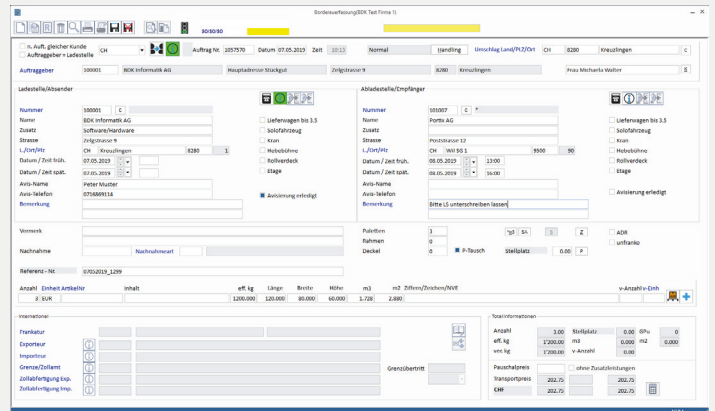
Borderauerfassung(BDK Test Firma 1)

30/30/30

n. Auft. gleicher Kunde CH
Auftraggeber = Ladestelle
Auftrag Nr. 1057570 Datum 07.05.2019 Zeit 10:12 Normal Handling Umschlag Land/PLZ/Ort CH 8280 Kreuzlingen C

Auftraggeber 100001 BDK Informatik AG Hauptadresse Stückgut Zelgstrasse 9 8280 Kreuzlingen Frau Michaela Walter S

Ladestelle/Absender

Nummer 100001 C
Name BDK Informatik AG
Zusatz Software/Hardware
Strasse Zelgstrasse 9
L./Ort/Plz CH Kreuzlingen 8280 1
Datum / Zeit früh. 07.05.2019
Datum / Zeit spät. 07.05.2019
Avis-Name Peter Muster
Avis-telefon 0716869114
Bemerkung

Lieferwagen bis 3.5
Solofahrzeug
Kran
Hebebühne
Rollverdeck
Etage
Avisierung erledigt

Abladestelle/Empfänger

Nummer 101007 C
Name Portix AG
Zusatz
Strasse Poststrasse 12
L./Ort/Plz CH Wil SG 1 9500 90
Datum / Zeit früh. 08.05.2019 13:00
Datum / Zeit spät. 08.05.2019 16:00
Avis-Name
Avis-telefon
Bemerkung Bitte LS unterschreiben lassen

Lieferwagen bis 3.5
Solofahrzeug
Kran
Hebebühne
Rollverdeck
Etage
Avisierung erledigt

Vermerk
Nachnahme Nachnahmeart

Paletten 3 *pS SA S Z
Rahmen 0
Deckel 0 P-Tausch Stellplatz 0.00 P

ADR
unfranko

Referenz - Nr. 07052019_1299

| Anzahl | Einheit Artikelnr | Inhalt | eff. kg | Länge | Breite | Höhe | m3 | m2 | Ziffern/Zeichen/NVE | v-Anzahl v-Einh |
|---|---|---|---|---|---|---|---|---|---|---|
| 3 | EUR | | 1200.000 | 120.000 | 80.000 | 60.000 | 1.728 | 2.880 | | |

International
Frankatur
Exporteur
Importeur
Grenze/Zollamt
Zollabfertigung Exp.
Zollabfertigung Imp.
Grenzübertritt

Total Informationen
Anzahl 3.00 Stellplatz 0.00 BPu 0
eff. kg 1'200.00 m3 0.00 m2 0.00
ver. kg 1'200.00 v-Anzahl 0.00
Pauschalpreis ohne Zusatzleistungen
Transportpreis 202.75 202.75
CHF 202.75 202.75